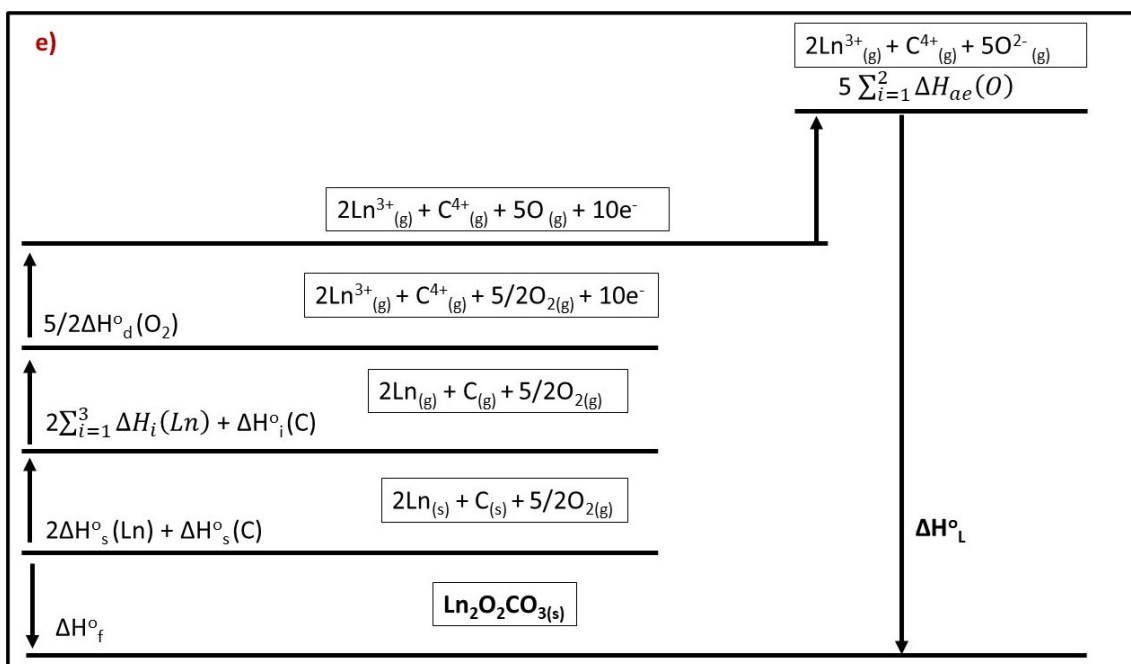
e)

$2Ln^{3+}_{(g)} + C^{4+}_{(g)} + 5O^{2-}_{(g)}$

$5\sum_{i=1}^{2}\Delta H_{ae}(O)$

$2Ln^{3+}_{(g)} + C^{4+}_{(g)} + 5O_{(g)} + 10e^-$

$2Ln^{3+}_{(g)} + C^{4+}_{(g)} + 5/2O_{2(g)} + 10e^-$

$5/2\Delta H^o_d(O_2)$

$2Ln_{(g)} + C_{(g)} + 5/2O_{2(g)}$

$2\sum_{i=1}^{3}\Delta H_i(Ln) + \Delta H^o_i(C)$

$2Ln_{(s)} + C_{(s)} + 5/2O_{2(g)}$

$2\Delta H^o_s(Ln) + \Delta H^o_s(C)$

$\Delta H^o_L$

$\Delta H^o_f$

$Ln_2O_2CO_{3(s)}$